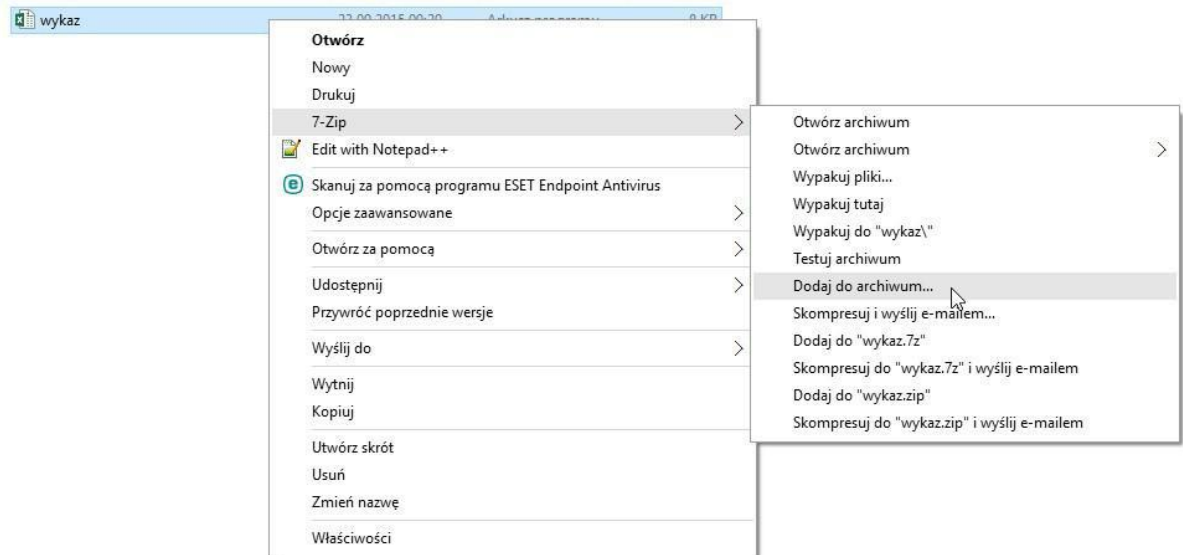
wykaz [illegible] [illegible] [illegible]

Otwórz
Nowy
Drukuj
7-Zip
Edit with Notepad++
Skanuj za pomocą programu ESET Endpoint Antivirus
Opcje zaawansowane
Otwórz za pomocą
Udostępnij
Przywróć poprzednie wersje
Wyślij do
Wytnij
Kopiuj
Utwórz skrót
Usuń
Zmień nazwę
Właściwości

Otwórz archiwum
Otwórz archiwum
Wypakuj pliki...
Wypakuj tutaj
Wypakuj do "wykaz\"
Testuj archiwum
Dodaj do archiwum...
Skompresuj i wyślij e-mailem...
Dodaj do "wykaz.7z"
Skompresuj do "wykaz.7z" i wyślij e-mailem
Dodaj do "wykaz.zip"
Skompresuj do "wykaz.zip" i wyślij e-mailem